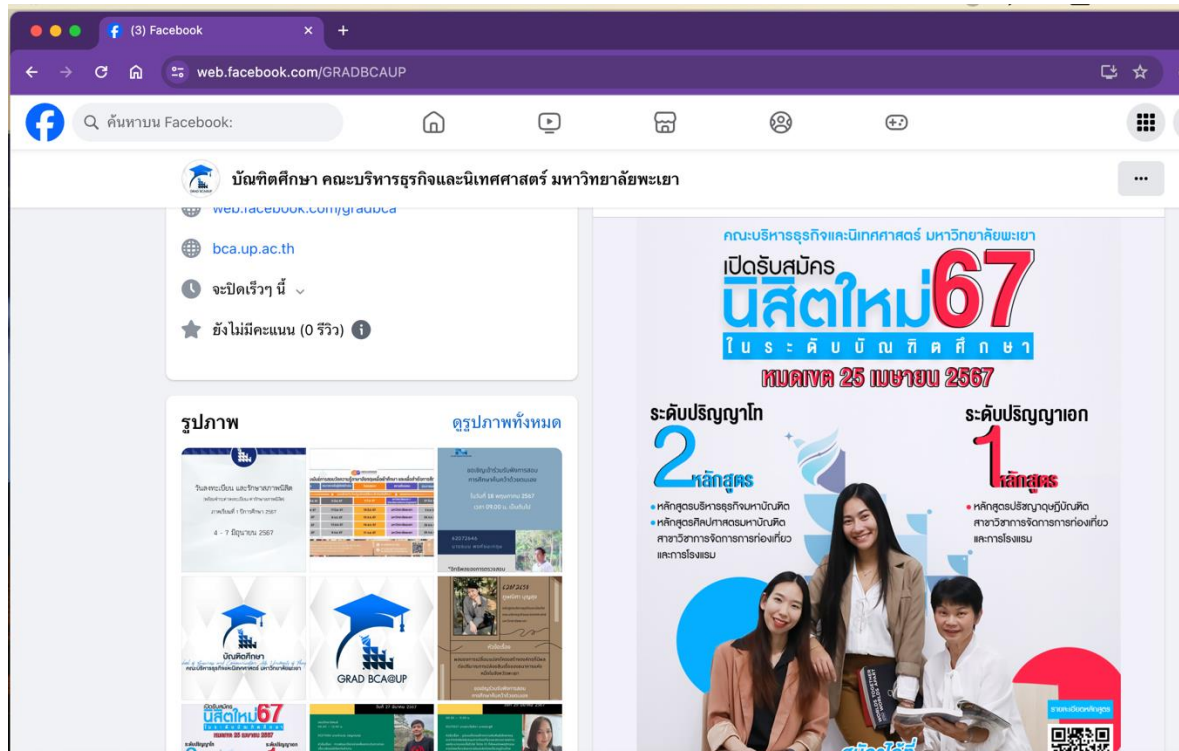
(3) Facebook

web.facebook.com/GRADBCAUP

ค้นหาบน Facebook:

บัณฑิตศึกษา คณะบริหารธุรกิจและนิเทศศาสตร์ มหาวิทยาลัยพะเยา

web.facebook.com/gradbca

bca.up.ac.th

จะปิดเร็วๆ นี้

ยังไม่มีคะแนน (0 รีวิว)

รูปภาพ

ดูรูปภาพทั้งหมด

วันลงทะเบียน และรักษาสภาพนิสิต

ภาคเรียนที่ 1 ปีการศึกษา 2567

4 - 7 มิถุนายน 2567

บัณฑิตศึกษา

คณะบริหารธุรกิจและนิเทศศาสตร์ มหาวิทยาลัยพะเยา

GRAD BCA@UP

นิสิตใหม่67

คณะบริหารธุรกิจและนิเทศศาสตร์ มหาวิทยาลัยพะเยา

เปิดรับสมัคร

นิสิตใหม่67

ในระดับบัณฑิตศึกษา

หมดเขต 25 เมษายน 2567

ระดับปริญญาโท

2 หลักสูตร

• หลักสูตรบริหารธุรกิจมหาบัณฑิต

• หลักสูตรศิลปศาสตรมหาบัณฑิต สาขาวิชาการจัดการการท่องเที่ยวและการโรงแรม

ระดับปริญญาเอก

1 หลักสูตร

• หลักสูตรปรัชญาดุษฎีบัณฑิต สาขาวิชาการจัดการการท่องเที่ยวและการโรงแรม

รายละเอียดหลักสูตร